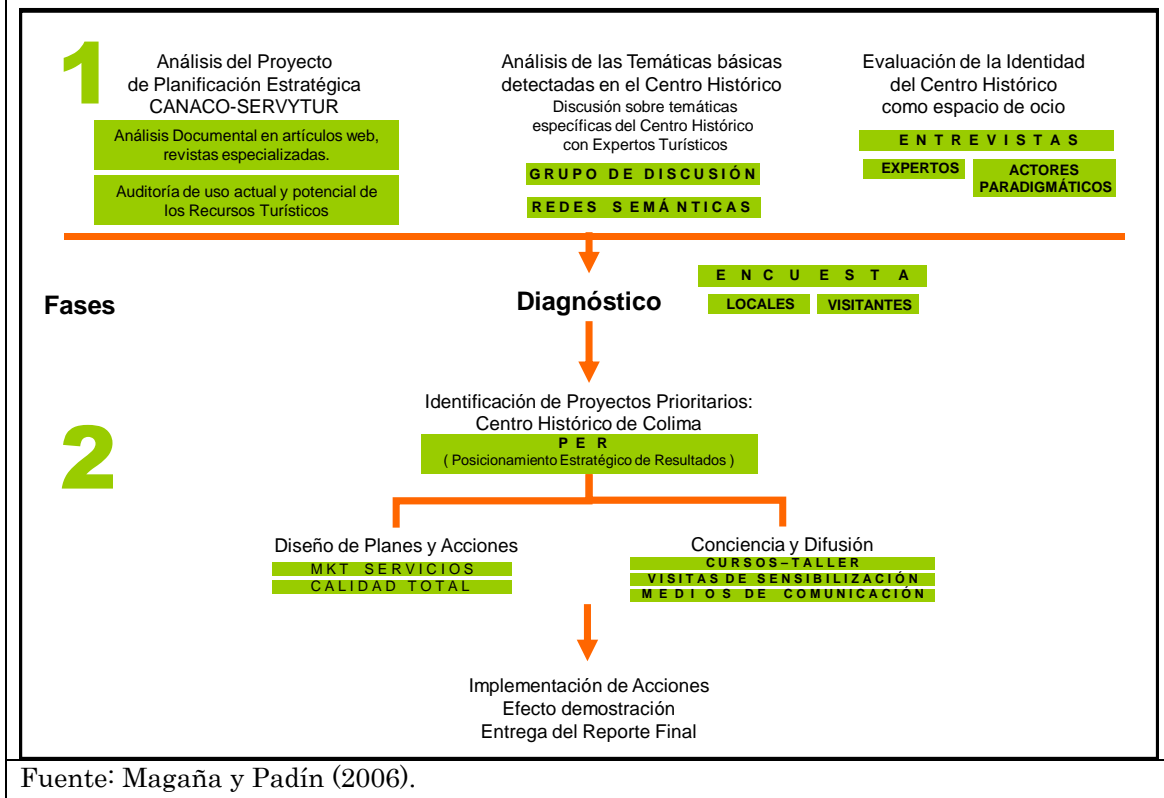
1

Análisis del Proyecto de Planificación Estratégica CANACO-SERVYTUR

Análisis Documental en artículos web, revistas especializadas.

Auditoría de uso actual y potencial de los Recursos Turísticos

Análisis de las Temáticas básicas detectadas en el Centro Histórico

Discusión sobre temáticas específicas del Centro Histórico con Expertos Turísticos

GRUPO DE DISCUSIÓN

REDES SEMÁNTICAS

Evaluación de la Identidad del Centro Histórico como espacio de ocio

ENTREVISTAS

EXPERTOS

ACTORES PARADIGMÁTICOS

Fases

Diagnóstico

ENCUESTA

LOCALES

VISITANTES

2

Identificación de Proyectos Prioritarios: Centro Histórico de Colima

PER
( Posicionamiento Estratégico de Resultados )

Diseño de Planes y Acciones

MKT SERVICIOS

CALIDAD TOTAL

Conciencia y Difusión

CURSOS–TALLER

VISITAS DE SENSIBILIZACIÓN

MEDIOS DE COMUNICACIÓN

Implementación de Acciones
Efecto demostración
Entrega del Reporte Final

Fuente: Magaña y Padín (2006).